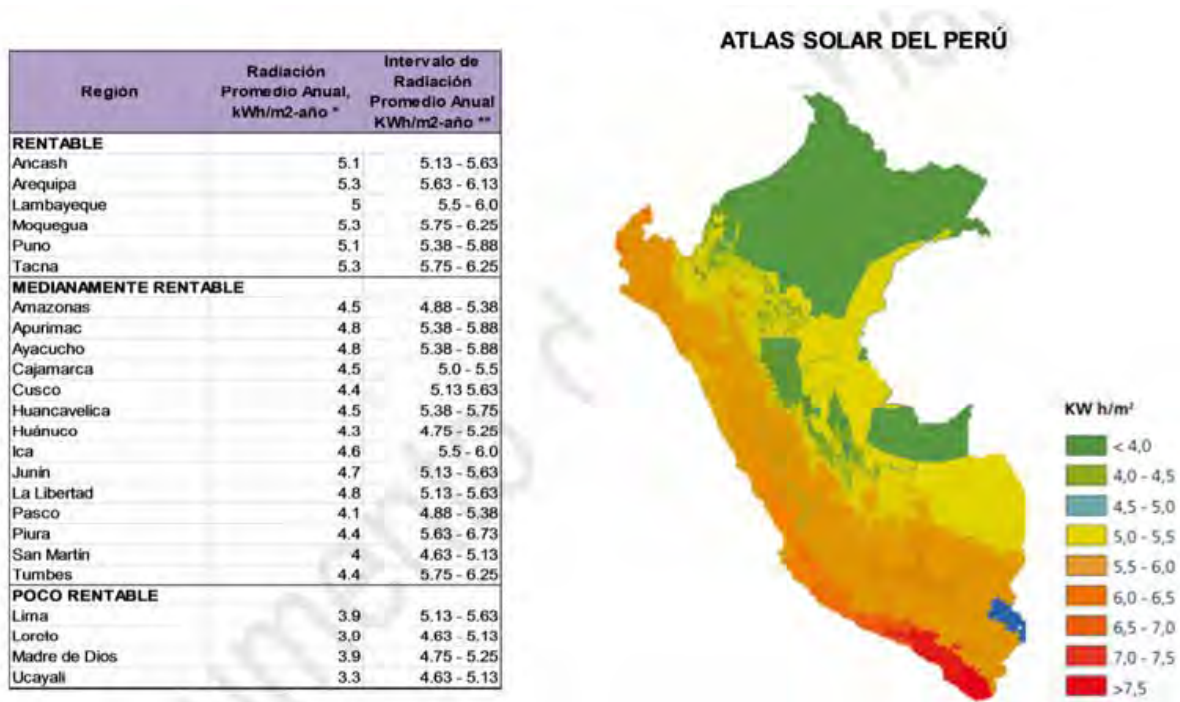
| Región | Radiación Promedio Anual, kWh/m2-año * | Intervalo de Radiación Promedio Anual KWh/m2-año ** |
|---|---|---|
| **RENTABLE** | | |
| Ancash | 5.1 | 5.13 - 5.63 |
| Arequipa | 5.3 | 5.63 - 6.13 |
| Lambayeque | 5 | 5.5 - 6.0 |
| Moquegua | 5.3 | 5.75 - 6.25 |
| Puno | 5.1 | 5.38 - 5.88 |
| Tacna | 5.3 | 5.75 - 6.25 |
| **MEDIANAMENTE RENTABLE** | | |
| Amazonas | 4.5 | 4.88 - 5.38 |
| Apurimac | 4.8 | 5.38 - 5.88 |
| Ayacucho | 4.8 | 5.38 - 5.88 |
| Cajamarca | 4.5 | 5.0 - 5.5 |
| Cusco | 4.4 | 5.13 5.63 |
| Huancavelica | 4.5 | 5.38 - 5.75 |
| Huánuco | 4.3 | 4.75 - 5.25 |
| Ica | 4.6 | 5.5 - 6.0 |
| Junin | 4.7 | 5.13 - 5.63 |
| La Libertad | 4.8 | 5.13 - 5.63 |
| Pasco | 4.1 | 4.88 - 5.38 |
| Piura | 4.4 | 5.63 - 6.73 |
| San Martin | 4 | 4.63 - 5.13 |
| Tumbes | 4.4 | 5.75 - 6.25 |
| **POCO RENTABLE** | | |
| Lima | 3.9 | 5.13 - 5.63 |
| Loreto | 3.0 | 4.63 - 5.13 |
| Madre de Dios | 3.9 | 4.75 - 5.25 |
| Ucayali | 3.3 | 4.63 - 5.13 |

ATLAS SOLAR DEL PERÚ

KW h/m²
< 4,0
4,0 - 4,5
4,5 - 5,0
5,0 - 5,5
5,5 - 6,0
6,0 - 6,5
6,5 - 7,0
7,0 - 7,5
>7,5